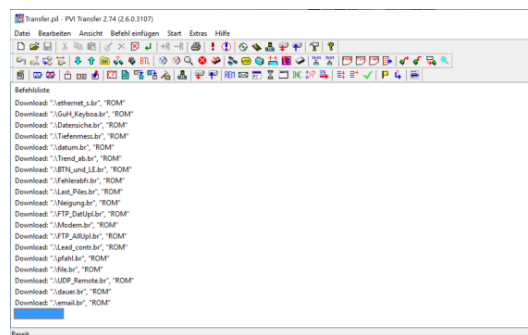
Transfer.pil - PVI Transfer 2.74 (2.6.0.3107)

Datei Bearbeiten Ansicht Befehl einfügen Start Extras Hilfe

BTL

Befehlsliste

Download: ".\ethernet_s.br", "ROM"
Download: ".\GuH_Keyboa.br", "ROM"
Download: ".\Datensiche.br", "ROM"
Download: ".\Tiefenmess.br", "ROM"
Download: ".\datum.br", "ROM"
Download: ".\Trend_ab.br", "ROM"
Download: ".\BTN_und_LE.br", "ROM"
Download: ".\Fehlerabfr.br", "ROM"
Download: ".\Last_Piles.br", "ROM"
Download: ".\Neigung.br", "ROM"
Download: ".\FTP_DatUpl.br", "ROM"
Download: ".\Modem.br", "ROM"
Download: ".\FTP_AllUpl.br", "ROM"
Download: ".\Lead_contr.br", "ROM"
Download: ".\pfahl.br", "ROM"
Download: ".\file.br", "ROM"
Download: ".\UDP_Remote.br", "ROM"
Download: ".\dauer.br", "ROM"
Download: ".\email.br", "ROM"

Bereit